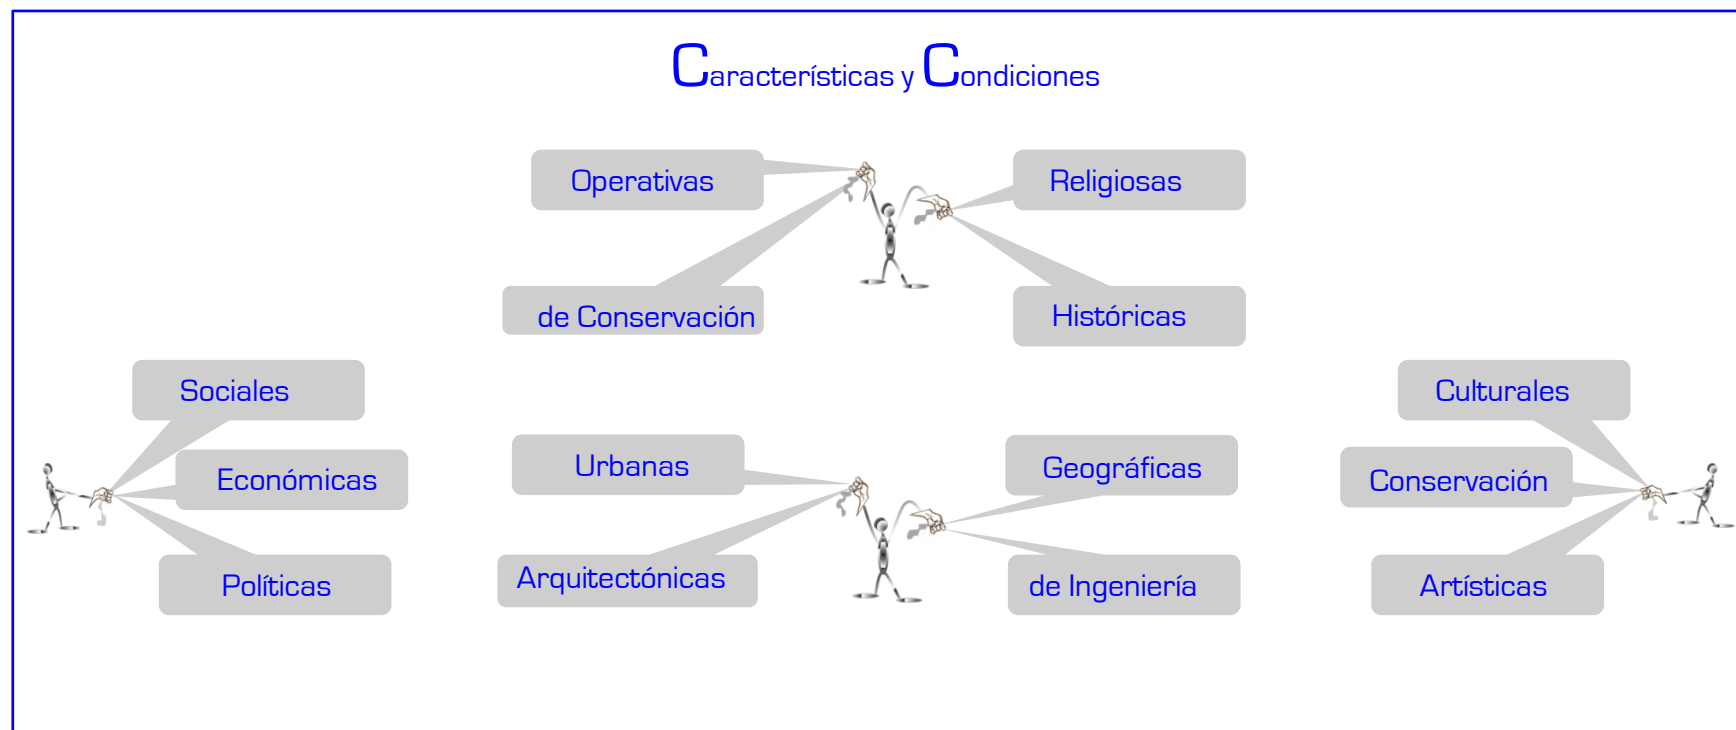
Características y Condiciones

Operativas

Religiosas

de Conservación

Históricas

Sociales

Económicas

Políticas

Urbanas

Arquitectónicas

Geográficas

de Ingeniería

Culturales

Conservación

Artísticas